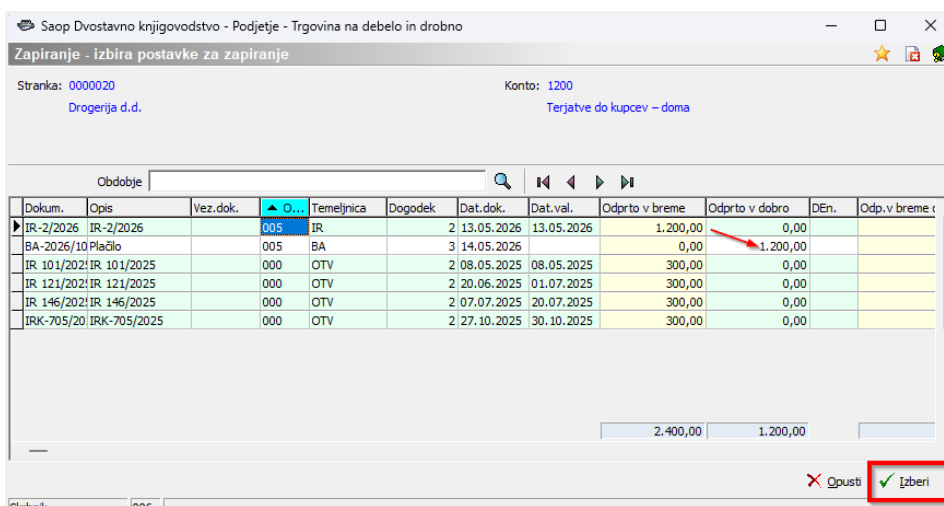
Saop Dvostavno knjigovodstvo - Podjetje - Trgovina na debelo in drobno

Zapiranje - izbira postavke za zapiranje

Stranka: 0000020
Drogerija d.d.

Konto: 1200
Terjatve do kupcev – doma

Obdobje

| Dokum. | Opis | Vez.dok. | O... | Temeljnica | Dogodek | Dat.dok. | Dat.val. | Odprto v breme | Odprto v dobro | DEn. | Odp.v breme d |
|---|---|---|---|---|---|---|---|---|---|---|---|
| IR-2/2026 | IR-2/2026 | | 005 | IR | 2 | 13.05.2026 | 13.05.2026 | 1.200,00 | 0,00 | | |
| BA-2026/10 | Plačilo | | 005 | BA | 3 | 14.05.2026 | | 0,00 | 1.200,00 | | |
| IR 101/202 | IR 101/2025 | | 000 | OTV | 2 | 08.05.2025 | 08.05.2025 | 300,00 | 0,00 | | |
| IR 121/202 | IR 121/2025 | | 000 | OTV | 2 | 20.06.2025 | 01.07.2025 | 300,00 | 0,00 | | |
| IR 146/202 | IR 146/2025 | | 000 | OTV | 2 | 07.07.2025 | 20.07.2025 | 300,00 | 0,00 | | |
| IRK-705/20 | IRK-705/2025 | | 000 | OTV | 2 | 27.10.2025 | 30.10.2025 | 300,00 | 0,00 | | |
| | | | | | | | | 2.400,00 | 1.200,00 | | |

Opusti
Izberi